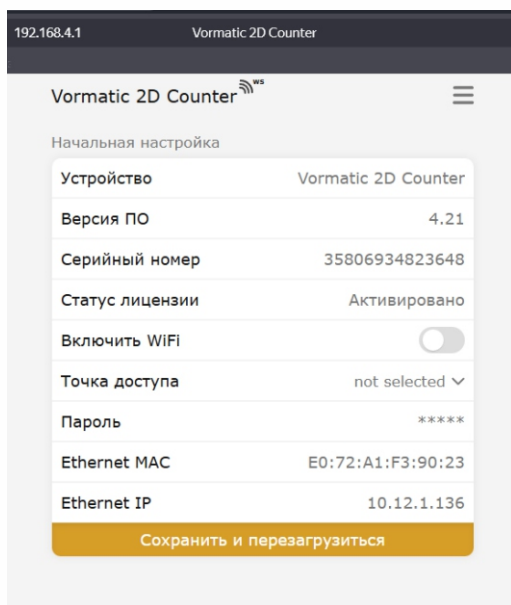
192.168.4.1 Vormatic 2D Counter

Vormatic 2D Counter ws

Начальная настройка

| | |
|---|---|
| Устройство | Vormatic 2D Counter |
| Версия ПО | 4.21 |
| Серийный номер | 35806934823648 |
| Статус лицензии | Активировано |
| Включить WiFi | |
| Точка доступа | not selected |
| Пароль | ***** |
| Ethernet MAC | E0:72:A1:F3:90:23 |
| Ethernet IP | 10.12.1.136 |

Сохранить и перезагрузиться